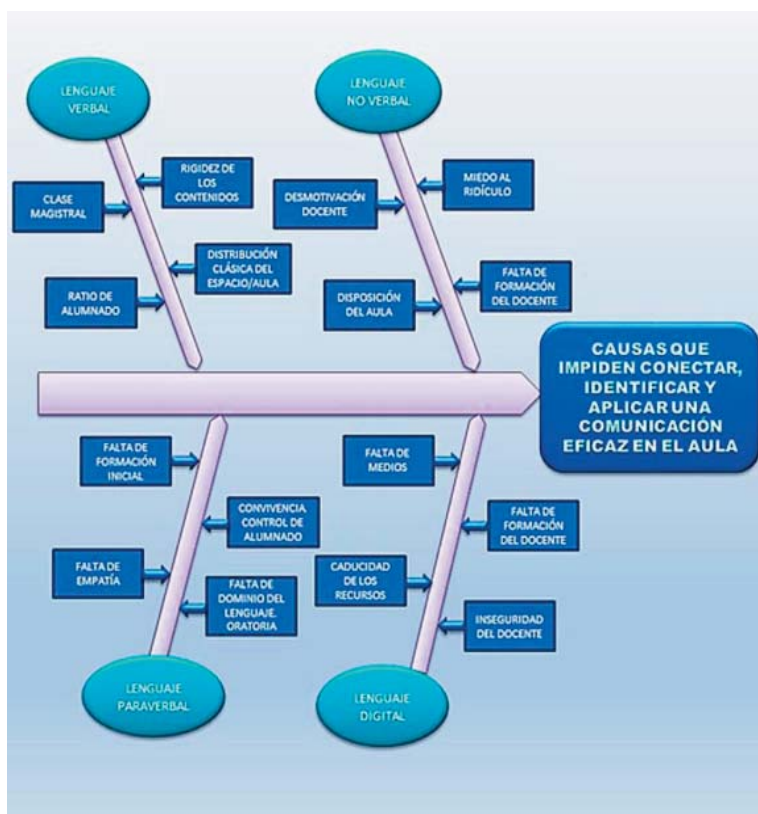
LENGUAJE VERBAL

RIGIDEZ DE LOS CONTENIDOS

CLASE MAGISTRAL

DISTRIBUCIÓN CLÁSICA DEL ESPACIO/AULA

RATIO DE ALUMNADO

LENGUAJE NO VERBAL

MIEDO AL RIDÍCULO

DESMOTIVACIÓN DOCENTE

FALTA DE FORMACIÓN DEL DOCENTE

DISPOSICIÓN DEL AULA

CAUSAS QUE IMPIDEN CONECTAR, IDENTIFICAR Y APLICAR UNA COMUNICACIÓN EFICAZ EN EL AULA

FALTA DE FORMACIÓN INICIAL

CONVIVENCIA CONTROL DE ALUMNADO

FALTA DE EMPATÍA

FALTA DE DOMINIO DEL LENGUAJE. ORATORIA

LENGUAJE PARAVERBAL

FALTA DE MEDIOS

FALTA DE FORMACIÓN DEL DOCENTE

CADUCIDAD DE LOS RECURSOS

INSEGURIDAD DEL DOCENTE

LENGUAJE DIGITAL